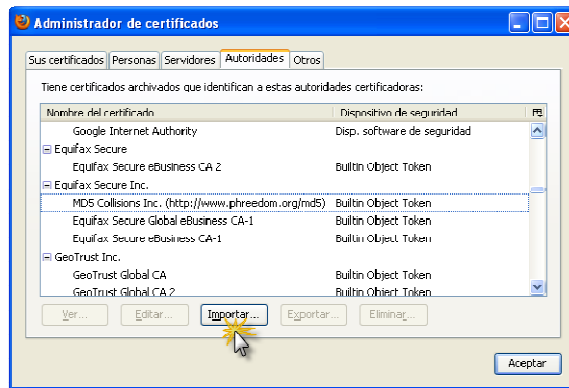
Administrador de certificados

Sus certificados | Personas | Servidores | Autoridades | Otros

Tiene certificados archivados que identifican a estas autoridades certificadoras:

| Nombre del certificado | Dispositivo de seguridad |
|---|---|
| Google Internet Authority | Disp. software de seguridad |
| ⊟ Equifax Secure | |
| Equifax Secure eBusiness CA 2 | Builtin Object Token |
| ⊟ Equifax Secure Inc. | |
| MD5 Collisions Inc. (http://www.phreedom.org/md5) | Builtin Object Token |
| Equifax Secure Global eBusiness CA-1 | Builtin Object Token |
| Equifax Secure eBusiness CA-1 | Builtin Object Token |
| ⊟ GeoTrust Inc. | |
| GeoTrust Global CA | Builtin Object Token |
| GeoTrust Global CA 2 | Builtin Object Token |

Ver... | Editar... | Importar... | Exportar... | Eliminar...

Aceptar